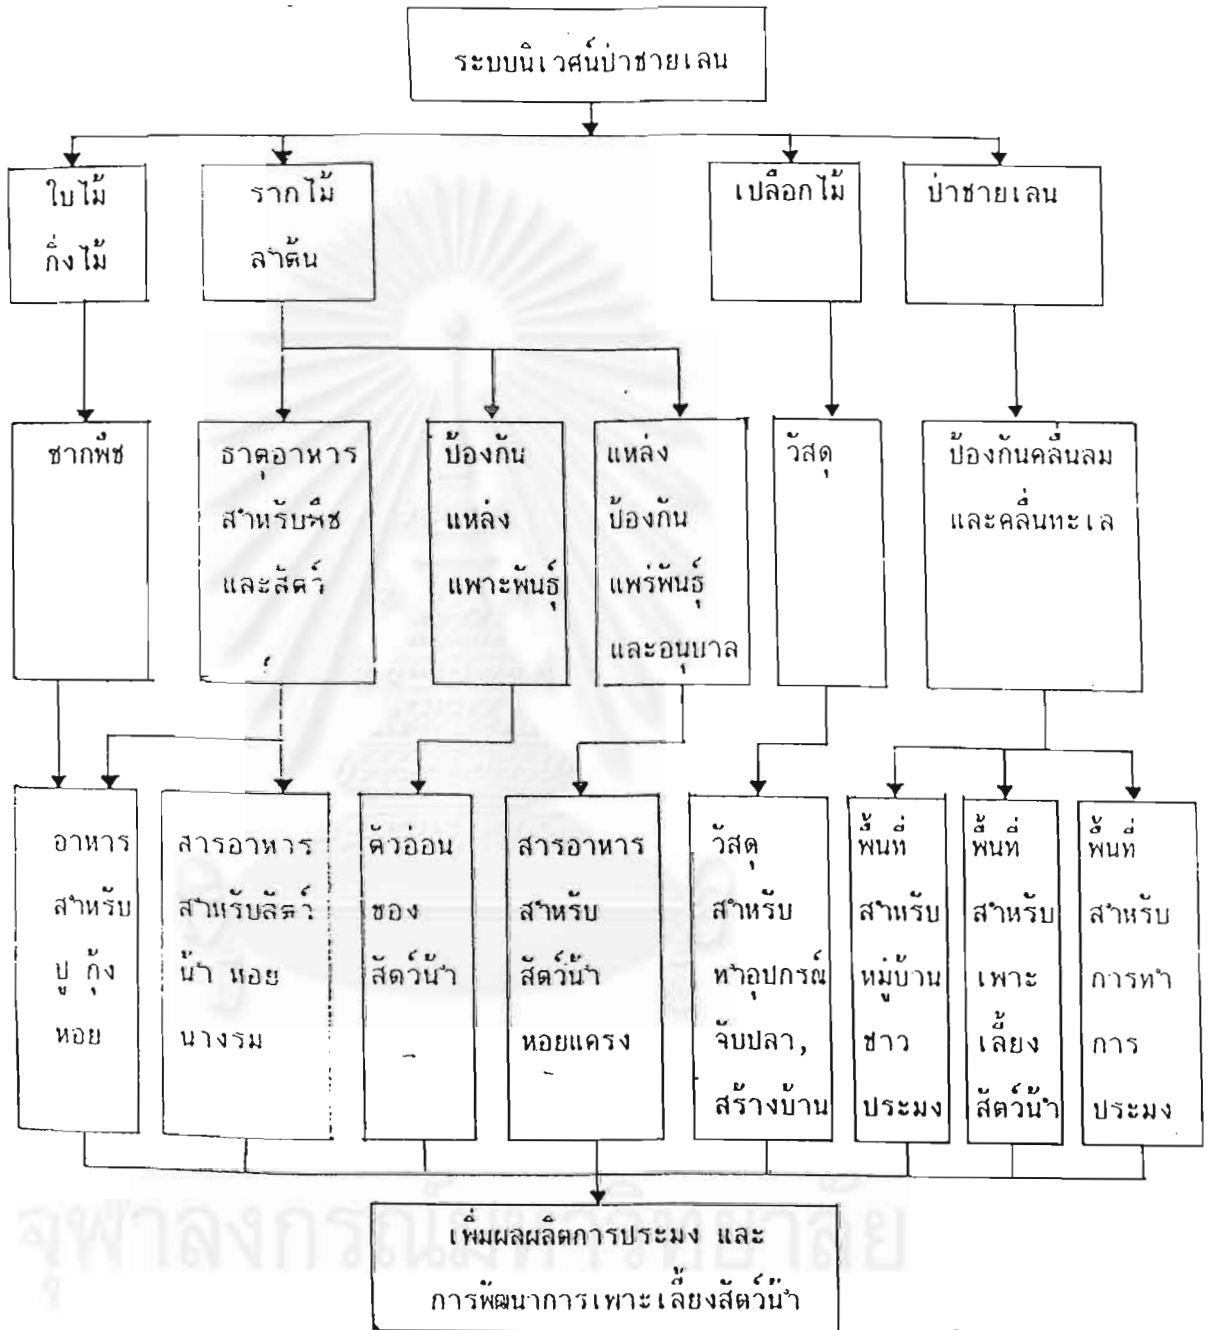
ระบบนิเวศน์ป่าชายเลน

ใบไม้ กิ่งไม้

รากไม้ ลำต้น

เปลือกไม้

ป่าชายเลน

ซากพืช

ธาตุอาหารสำหรับพืชและสัตว์

ป้องกัน แหล่ง แพาะพันธุ์

แหล่ง ป้องกัน แพร่พันธุ์ และอนุบาล

วัสดุ

ป้องกันคลื่นลมและคลื่นทะเล

อาหารสำหรับ ปู กุ้ง หอย

สารอาหารสำหรับสัตว์น้ำ หอยนางรม

ตัวอ่อนของสัตว์น้ำ

สารอาหารสำหรับสัตว์น้ำ หอยแครง

วัสดุสำหรับทำอุปกรณ์จับปลา, สร้างบ้าน

พื้นที่สำหรับหมู่บ้านชาวประมง

พื้นที่สำหรับเพาะเลี้ยงสัตว์น้ำ

พื้นที่สำหรับการทำการประมง

เพิ่มผลผลิตการประมง และ การพัฒนาการเพาะเลี้ยงสัตว์น้ำ

จุฬาลงกรณ์มหาวิทยาลัย